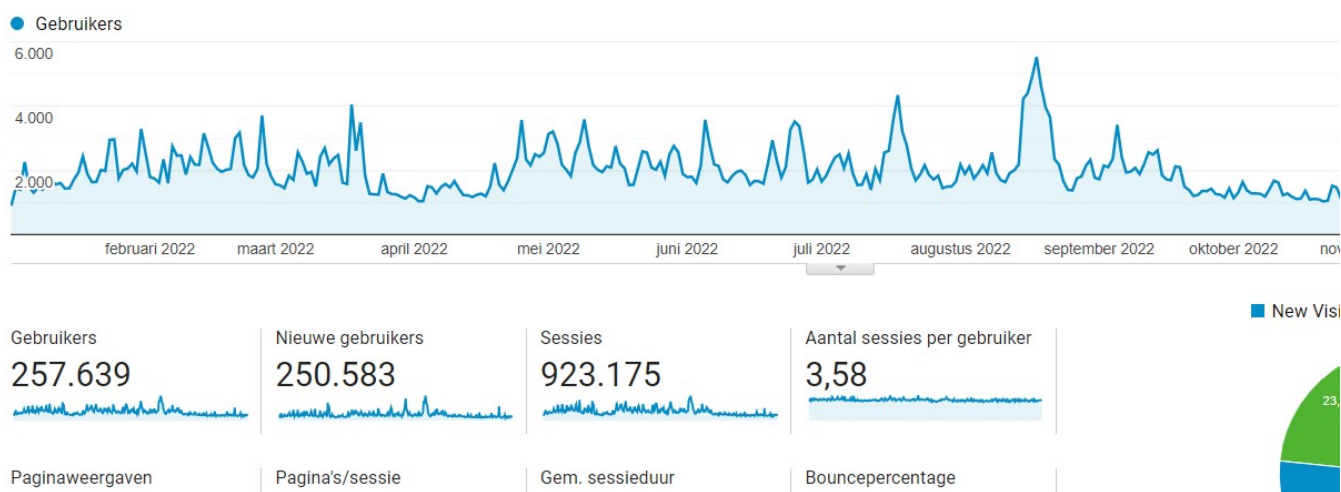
Gebruikers

6.000

4.000

2.000

februari 2022 maart 2022 april 2022 mei 2022 juni 2022 juli 2022 augustus 2022 september 2022 oktober 2022 nov

New Visi

Gebruikers
257.639

Nieuwe gebruikers
250.583

Sessies
923.175

Aantal sessies per gebruiker
3,58

23,

Paginaweergaven

Pagina's/sessie

Gem. sessieduur

Bouncepercentage